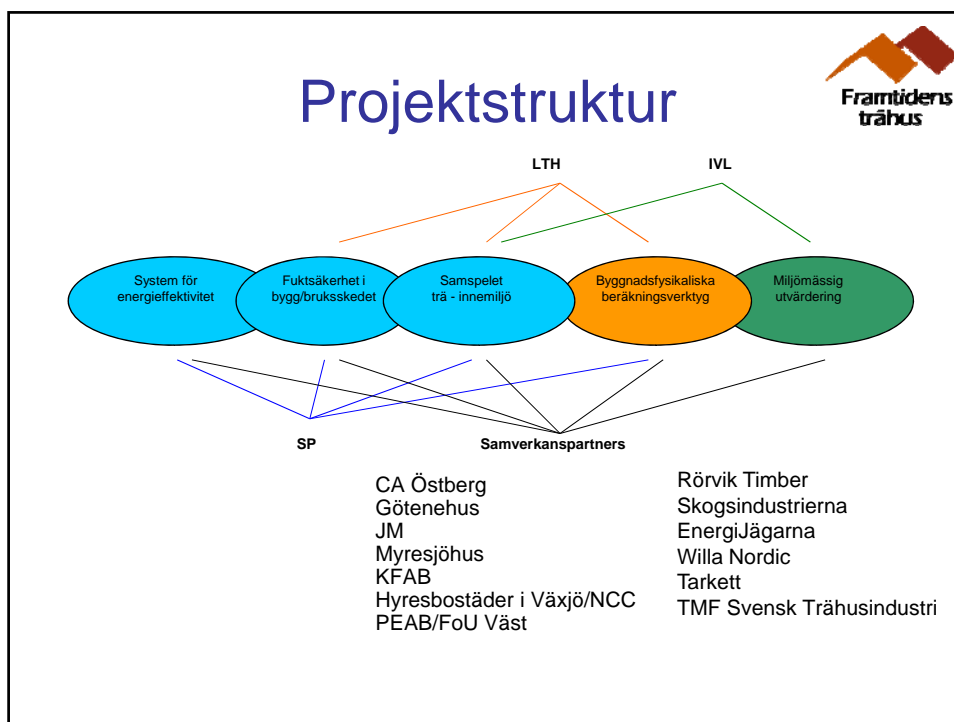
Projektstruktur

Framtidens trähus

LTH

IVL

System för energieffektivitet

Fuktsäkerhet i bygg/bruksskedet

Samspelet trä - innemiljö

Byggnadsfysikaliska beräkningsverktyg

Miljömässig utvärdering

SP

Samverkanspartners

CA Östberg
Götenehus
JM
Myresjöhus
KFAB
Hyresbostäder i Växjö/NCC
PEAB/FoU Väst

Rörvik Timber
Skogsindustrierna
EnergiJägarna
Willa Nordic
Tarkett
TMF Svensk Trähusindustri